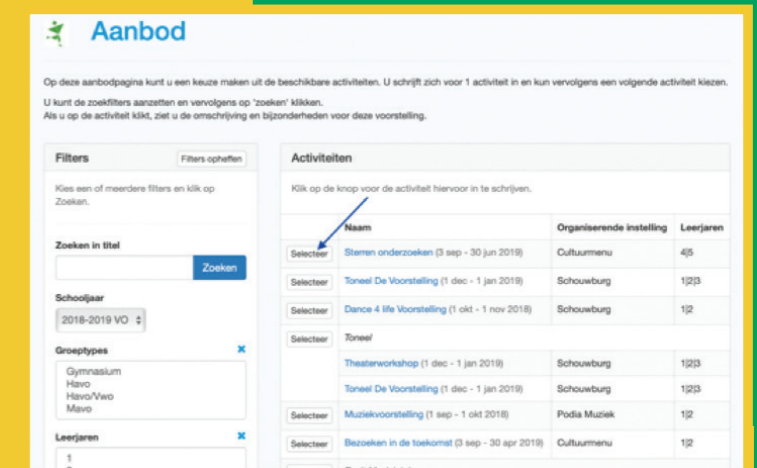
Aanbod

Op deze aanbodpagina kunt u een keuze maken uit de beschikbare activiteiten. U schrijft zich voor 1 activiteit in en kun vervolgens een volgende activiteit kiezen.

U kunt de zoekfilters aanzetten en vervolgens op 'zoeken' klikken.
Als u op de activiteit klikt, ziet u de omschrijving en bijzonderheden voor deze voorstelling.

Filters
Filters opheffen

Kies een of meerdere filters en klik op Zoeken.

Zoeken in titel
Zoeken

Schooljaar
2018-2019 VO

Groeptypes
Gymnasium
Havo
Havo/Vwo
Mavo

Leerjaren
1
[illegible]

Activiteiten

Klik op de knop voor de activiteit hiervoor in te schrijven.

| | Naam | Organiserende instelling | Leerjaren |
|---|---|---|---|
| Selecteer | Sterren onderzoeken (3 sep - 30 jun 2019) | Cultuurmenu | 4\|5 |
| Selecteer | Toneel De Voorstelling (1 dec - 1 jan 2019) | Schouwburg | 1\|2\|3 |
| Selecteer | Dance 4 life Voorstelling (1 okt - 1 nov 2018) | Schouwburg | 1\|2 |
| Selecteer | Toneel | | |
| | Theaterworkshop (1 dec - 1 jan 2019) | Schouwburg | 1\|2\|3 |
| | Toneel De Voorstelling (1 dec - 1 jan 2019) | Schouwburg | 1\|2\|3 |
| Selecteer | Muziekvoorstelling (1 sep - 1 okt 2018) | Podia Muziek | 1\|2 |
| Selecteer | Bezoeken in de toekomst (3 sep - 30 apr 2019) | Cultuurmenu | 1\|2 |